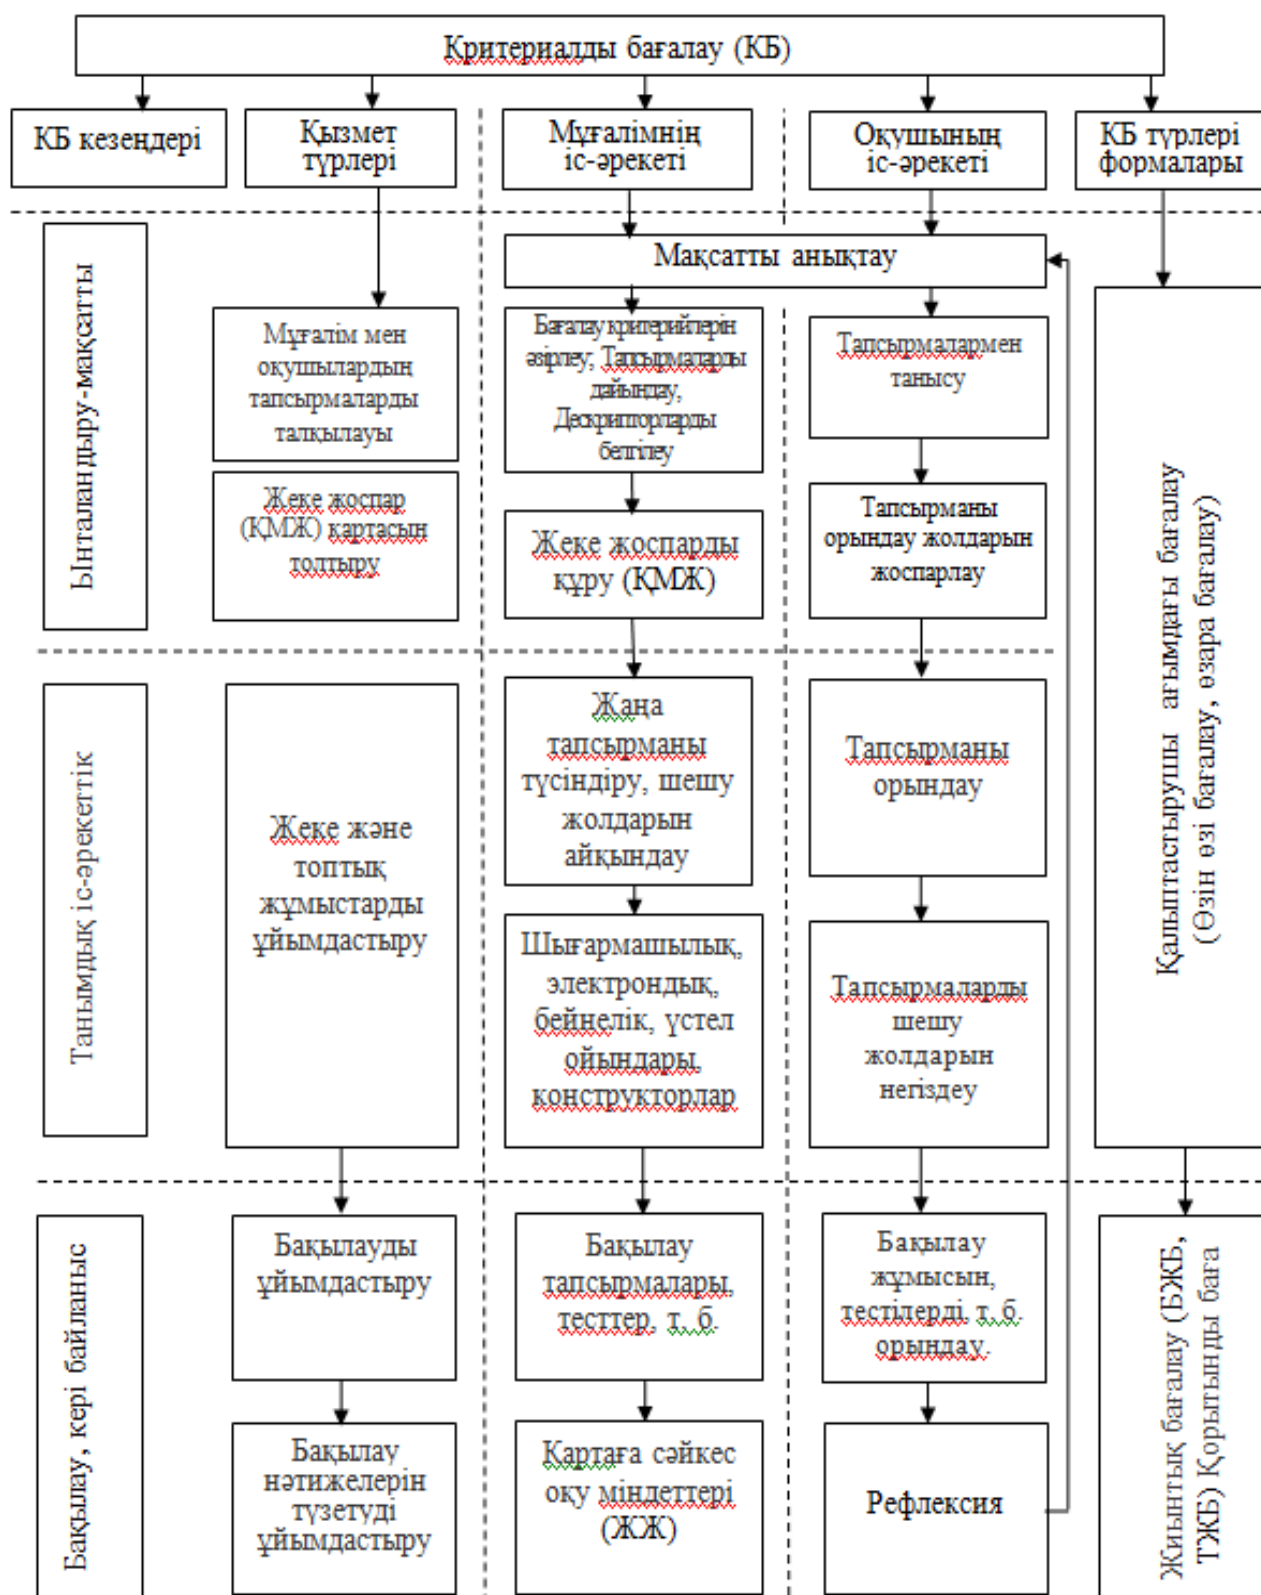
Критериалды бағалау (КБ)

КБ кезеңдері

Қызмет түрлері

Мұғалімнің іс-әрекеті

Оқушының іс-әрекеті

КБ түрлері формалары

Мақсатты анықтау

Ынталандыру-мақсатты

Мұғалім мен оқушылардың тапсырмаларды талқылауы

Бағалау критерийлерін әзірлеу, Тапсырмаларды дайындау, Дескрипторларды белгілеу

Тапсырмалармен танысу

Жеке жоспар (ҚМЖ) картасын толтыру

Жеке жоспарды құру (ҚМЖ)

Тапсырманы орындау жолдарын жоспарлау

Қалыптастырушы ағымдағы бағалау (Өзін өзі бағалау, өзара бағалау)

Танымдық іс-әрекеттік

Жеке және топтық жұмыстарды ұйымдастыру

Жаңа тапсырманы түсіндіру, шешу жолдарын айқындау

Тапсырманы орындау

Шығармашылық, электрондық, бейнелік, үстел ойындары, конструкторлар

Тапсырмаларды шешу жолдарын негіздеу

Бақылау, кері байланыс

Бақылауды ұйымдастыру

Бақылау тапсырмалары, тесттер, т. б.

Бақылау жұмысын, тестілерді, т. б. орындау.

Жиынтық бағалау (БЖБ, ТЖБ) Қорытынды баға

Бақылау нәтижелерін түзетуді ұйымдастыру

Картаға сәйкес оқу міндеттері (ЖЖ)

Рефлексия